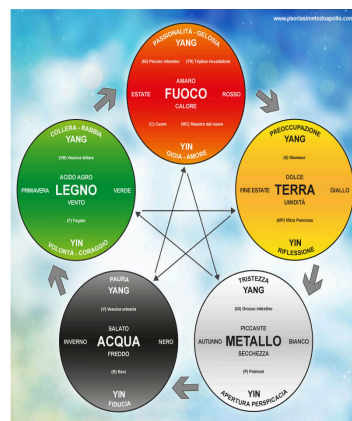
www.psoriasimetodoapollo.com

PASSIONALITÀ - GELOSIA
YANG
(IG) Piccolo Intestino (TR) Triplice riscaldatore
AMARO
ESTATE FUOCO ROSSO
CALORE
(C) Cuore (MC) Maestro del cuore
YIN
GIOIA - AMORE

PREOCCUPAZIONE
YANG
(S) Stomaco
DOLCE
FINE ESTATE TERRA GIALLO
UMIDITÀ
(MP) Milza Pancreas
YIN
RIFLESSIONE

TRISTEZZA
YANG
(GI) Grosso Intestino
PICCANTE
AUTUNNO METALLO BIANCO
SECCHEZZA
(P) Polmoni
YIN
APERTURA PERSPICACIA

PAURA
YANG
(V) Vescica urinaria
SALATO
INVERNO ACQUA NERO
FREDDO
(R) Reni
YIN
FIDUCIA

COLLERA - RABBIA
YANG
(VB) Vescica biliare
ACIDO AGRO
PRIMAVERA LEGNO VERDE
VENTO
(F) Fegato
YIN
VOLONTÀ - CORAGGIO